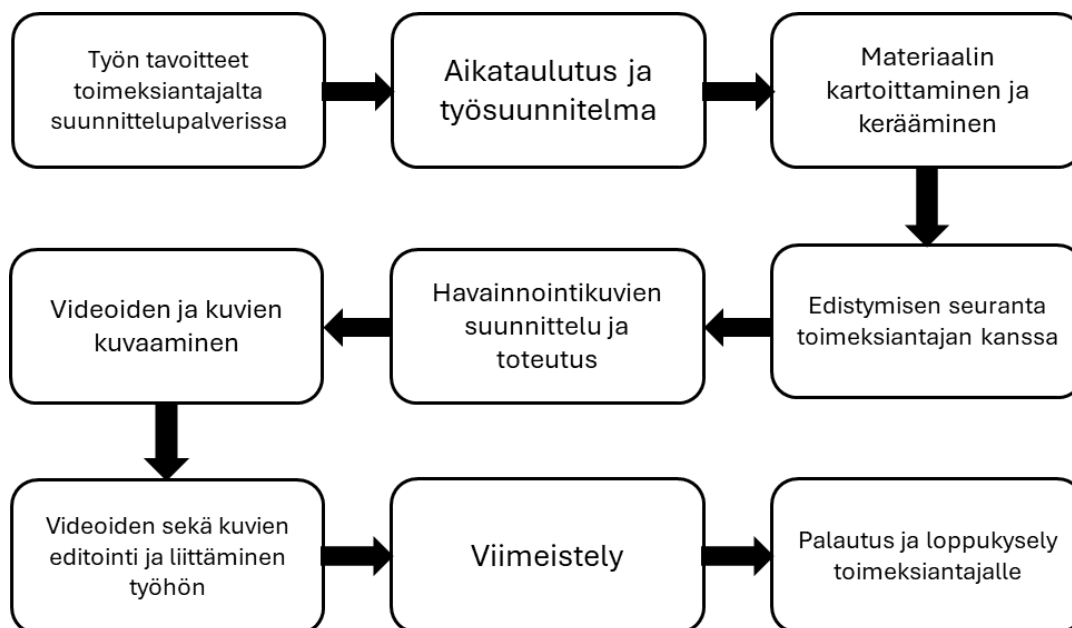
Työn tavoitteet toimeksiantajalta suunnittelupalverissa

Aikataulutus ja työsuunnitelma

Materiaalin kartoittaminen ja kerääminen

Edistymisen seuranta toimeksiantajan kanssa

Havainnointikuvien suunnittelu ja toteutus

Videoiden ja kuvien kuvaaminen

Videoiden sekä kuvien editointi ja liittäminen työhön

Viimeistely

Palautus ja loppukysely toimeksiantajalle